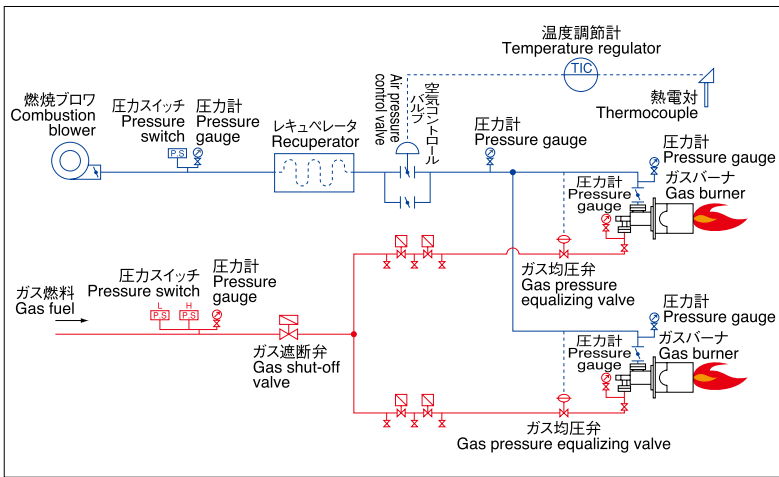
温度調節計
Temperature regulator

TIC

熱電対
Thermocouple

燃焼ブロワ
Combustion blower

圧力スイッチ
Pressure switch

P.S

圧力計
Pressure gauge

レキュペレータ
Recuperator

空気コントロールバルブ
Air pressure control valve

圧力計
Pressure gauge

圧力計
Pressure gauge

圧力計
Pressure gauge

ガスバーナ
Gas burner

ガス均圧弁
Gas pressure equalizing valve

ガス燃料
Gas fuel

圧力スイッチ
Pressure switch

L H
P.S P.S

圧力計
Pressure gauge

ガス遮断弁
Gas shut-off valve

圧力計
Pressure gauge

圧力計
Pressure gauge

ガスバーナ
Gas burner

ガス均圧弁
Gas pressure equalizing valve